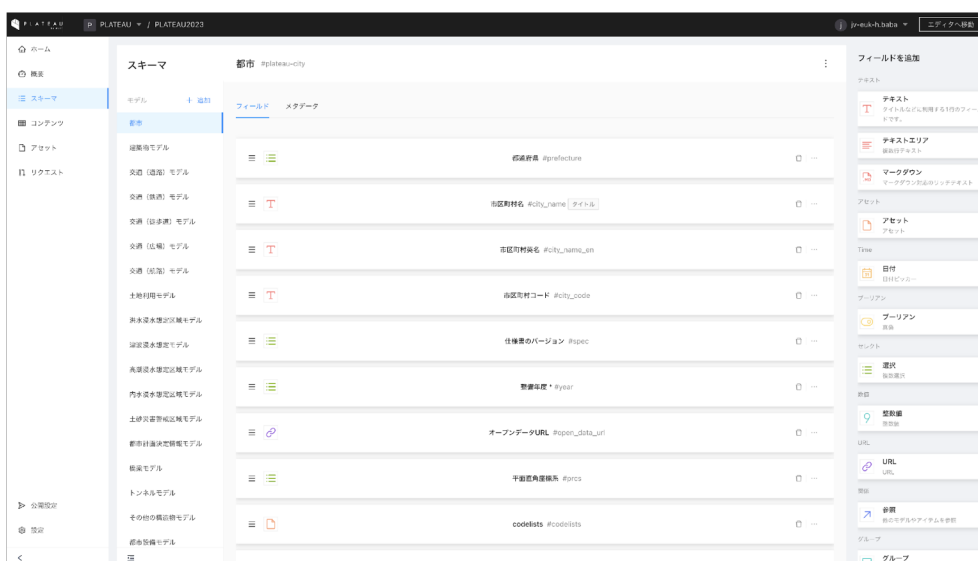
PLATEAU　P PLATEAU / PLATEAU2023　jy-euk-h.baba　エディタへ移動

ホーム
概要
スキーマ
コンテンツ
アセット
リクエスト

公開設定
設定

スキーマ

モデル　+ 追加
都市
建築物モデル
交通（道路）モデル
交通（鉄道）モデル
交通（徒歩道）モデル
交通（広場）モデル
交通（航路）モデル
土地利用モデル
洪水浸水想定区域モデル
津波浸水想定モデル
高潮浸水想定区域モデル
内水浸水想定区域モデル
土砂災害警戒区域モデル
都市計画決定情報モデル
橋梁モデル
トンネルモデル
その他の構造物モデル
都市設備モデル

都市 #plateau-city

フィールド　メタデータ

都道府県 #prefecture
市区町村名 #city_name タイトル
市区町村英名 #city_name_en
市区町村コード #city_code
仕様書のバージョン #spec
整備年度 * #year
オープンデータURL #open_data_url
平面直角座標系 #prcs
codelists #codelists

フィールドを追加
テキスト
テキスト
タイトルなどに利用する1行のフィールドです。
テキストエリア
複数行テキスト
マークダウン
マークダウン対応のリッチテキスト
アセット
アセット
アセット
Time
日付
日付ピッカー
ブーリアン
ブーリアン
真偽
セレクト
選択
複数選択
数値
整数値
整数値
URL
URL
URL
参照
参照
他のモデルやアイテムを参照
グループ
グループ